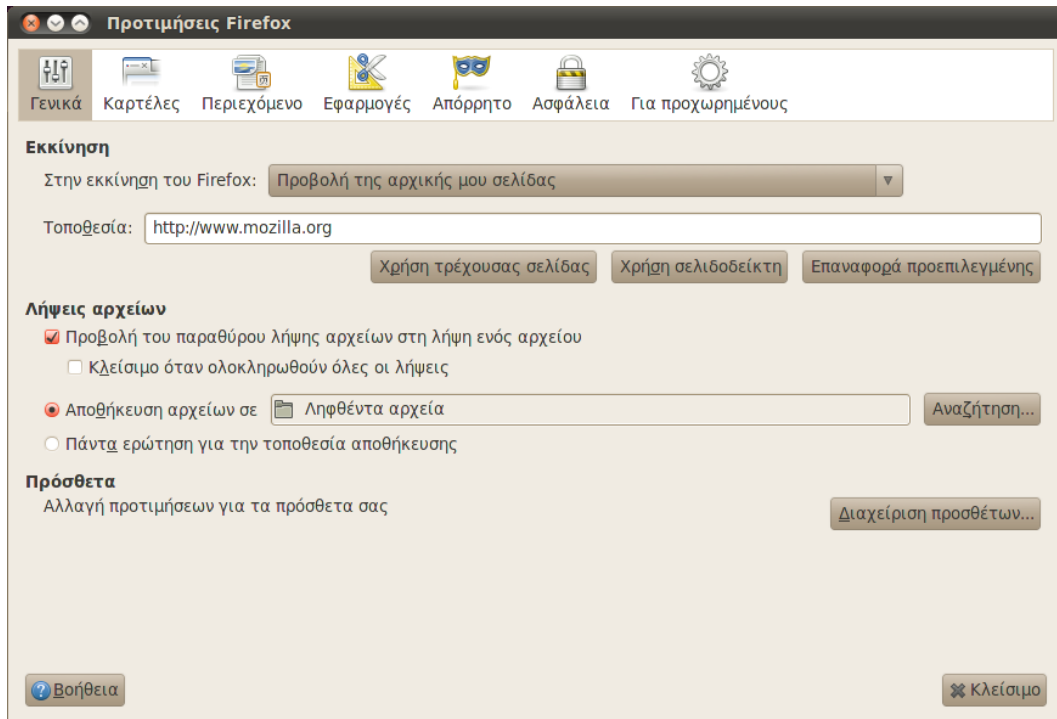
Προτιμήσεις Firefox

Γενικά Καρτέλες Περιεχόμενο Εφαρμογές Απόρρητο Ασφάλεια Για προχωρημένους

Εκκίνηση

Στην εκκίνηση του Firefox: Προβολή της αρχικής μου σελίδας

Τοποθεσία: http://www.mozilla.org

Χρήση τρέχουσας σελίδας Χρήση σελιδοδείκτη Επαναφορά προεπιλεγμένης

Λήψεις αρχείων

Προβολή του παραθύρου λήψης αρχείων στη λήψη ενός αρχείου

Κλείσιμο όταν ολοκληρωθούν όλες οι λήψεις

Αποθήκευση αρχείων σε Ληφθέντα αρχεία Αναζήτηση...

Πάντα ερώτηση για την τοποθεσία αποθήκευσης

Πρόσθετα

Αλλαγή προτιμήσεων για τα πρόσθετα σας

Διαχείριση προσθέτων...

Βοήθεια

Κλείσιμο